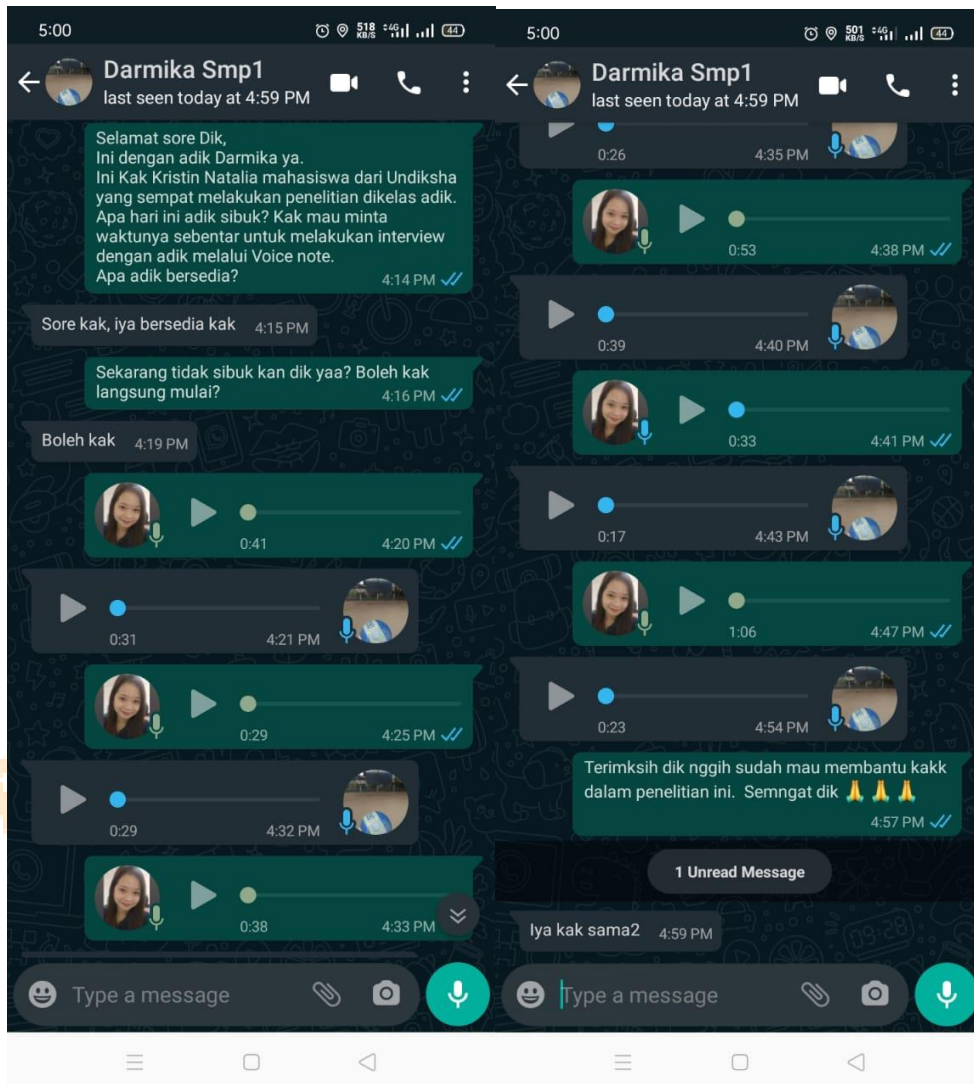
5:00

518 KB/S

44

Darmika Smp1
last seen today at 4:59 PM

Selamat sore Dik,
Ini dengan adik Darmika ya.
Ini Kak Kristin Natalia mahasiswa dari Undiksha yang sempat melakukan penelitian dikelas adik. Apa hari ini adik sibuk? Kak mau minta waktunya sebentar untuk melakukan interview dengan adik melalui Voice note.
Apa adik bersedia?
4:14 PM

Sore kak, iya bersedia kak 4:15 PM

Sekarang tidak sibuk kan dik yaa? Boleh kak langsung mulai?
4:16 PM

Boleh kak 4:19 PM

0:41 4:20 PM

0:31 4:21 PM

0:29 4:25 PM

0:29 4:32 PM

0:38 4:33 PM

Type a message

5:00

501 KB/S

44

Darmika Smp1
last seen today at 4:59 PM

0:26 4:35 PM

0:53 4:38 PM

0:39 4:40 PM

0:33 4:41 PM

0:17 4:43 PM

1:06 4:47 PM

0:23 4:54 PM

Terimksih dik nggih sudah mau membantu kakk dalam penelitian ini. Semngat dik 🙏🙏🙏
4:57 PM

1 Unread Message

Iya kak sama2 4:59 PM

Type a message